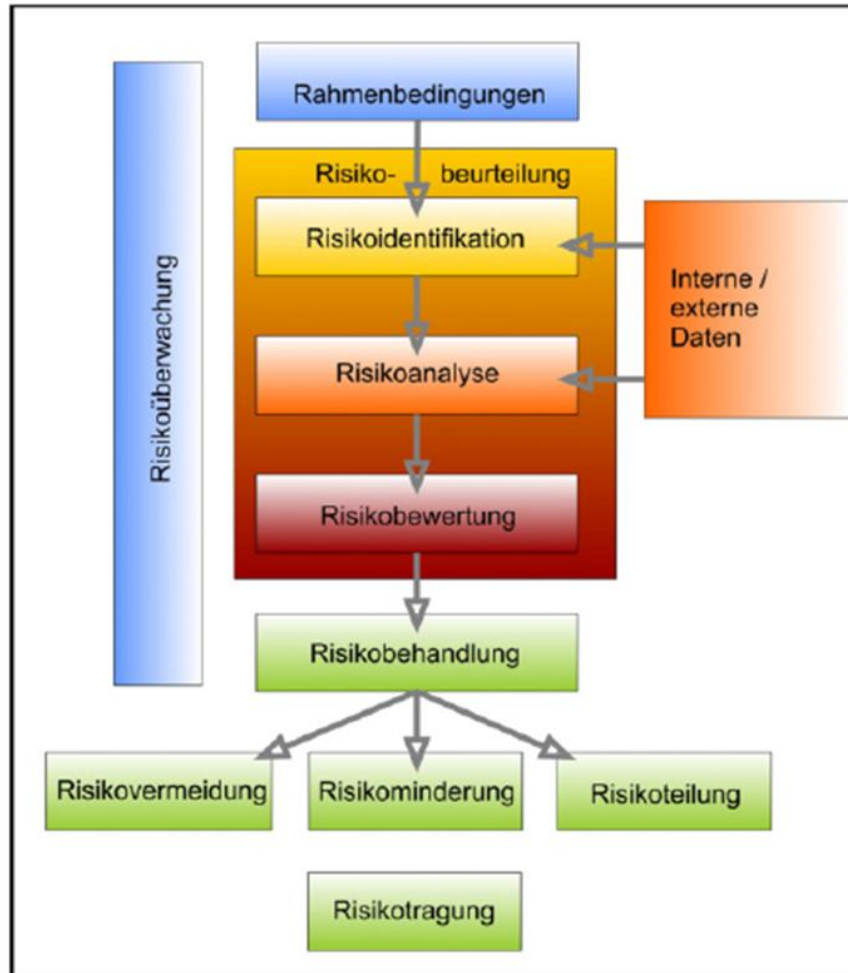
Risikoüberwachung

Rahmenbedingungen

Risiko- beurteilung

Risikoidentifikation

Interne / externe Daten

Risikoanalyse

Risikobewertung

Risikobehandlung

Risikovermeidung

Risikominderung

Risikoteilung

Risikotragung